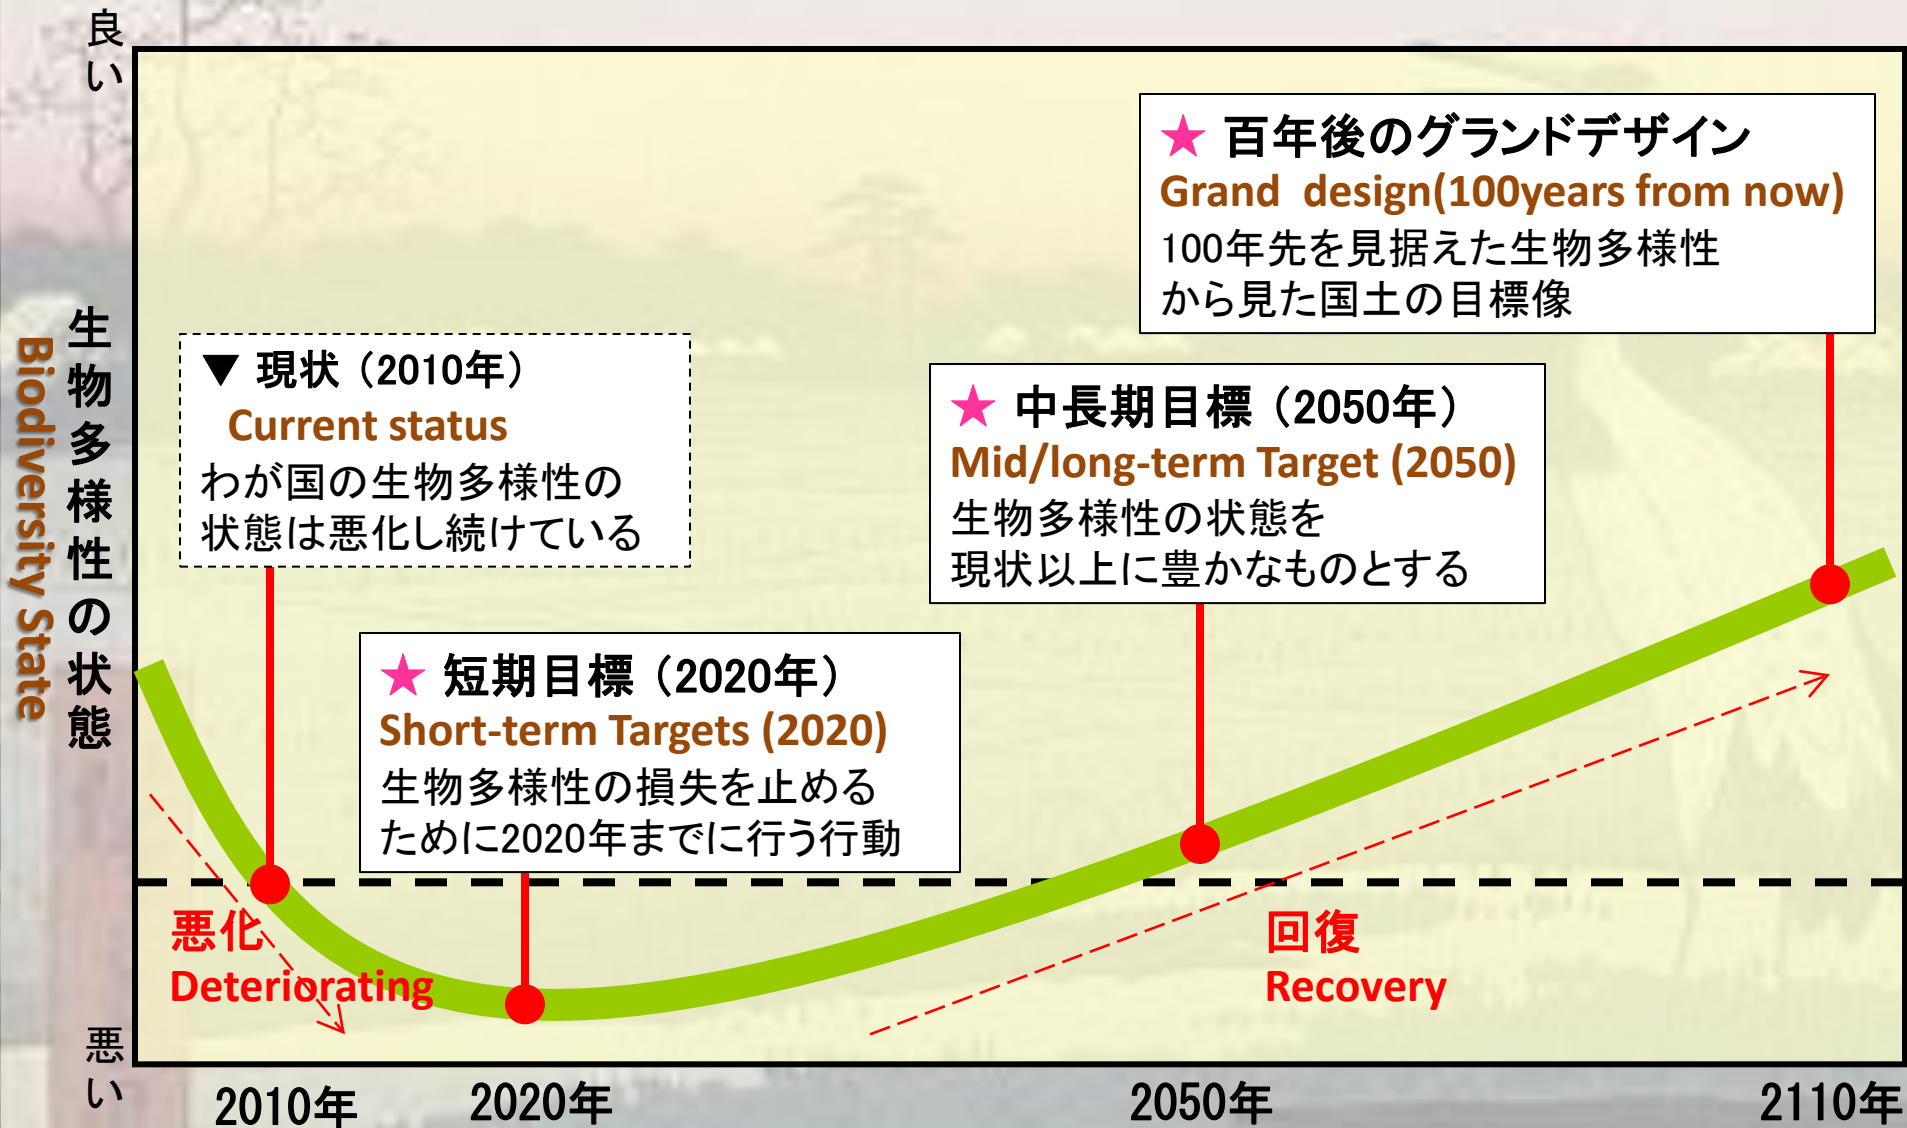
良い

生物多様性の状態

Biodiversity State

悪い

▼ 現状（2010年）
Current status
わが国の生物多様性の状態は悪化し続けている

★ 短期目標（2020年）
Short-term Targets (2020)
生物多様性の損失を止めるために2020年までに行う行動

★ 中長期目標（2050年）
Mid/long-term Target (2050)
生物多様性の状態を現状以上に豊かなものとする

★ 百年後のグランドデザイン
Grand design(100years from now)
100年先を見据えた生物多様性から見た国土の目標像

悪化
Deteriorating

回復
Recovery

2010年

2020年

2050年

2110年